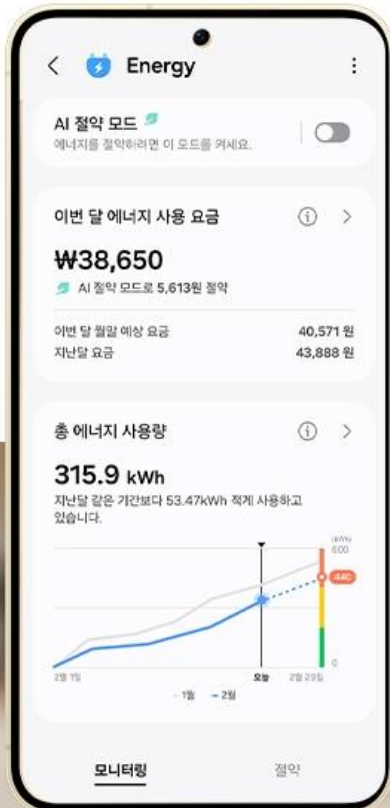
Energy

AI 절약 모드
에너지를 절약하려면 이 모드를 켜세요.

이번 달 에너지 사용 요금

₩38,650
AI 절약 모드로 5,613원 절약

이번 달 월말 예상 요금 40,571 원
지난달 요금 43,888 원

총 에너지 사용량

315.9 kWh
지난달 같은 기간보다 53.47kWh 적게 사용하고 있습니다.

(kWh)
600
440
0
2월 1일
오늘
2월 29일
1월
2월

모니터링
절약